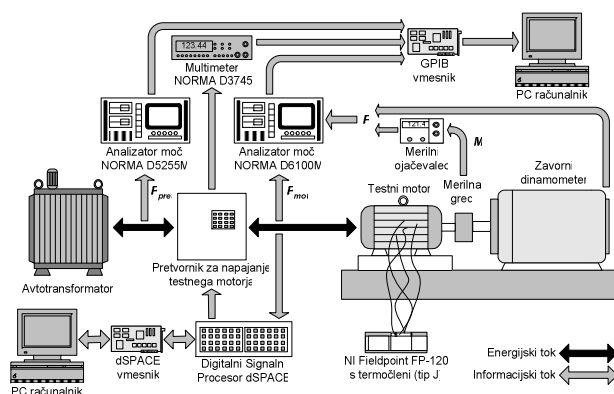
123.44

Multimeter
NORMA D3745

GPIB
vmesnik

PC računalnik

Analizator moč
NORMA D5255M

Analizator moč
NORMA D6100M

F

Merilni
ojačevalec

M

Zavorni
dinamometer

$F_{pre}$

$F_{mot}$

Testni motor

Merilna
greč

Avtotransformator

Pretvornik za napajanje
testnega motorja

PC računalnik

dSPACE
vmesnik

Digitalni Signalni
Procesor dSPACE

NI Fieldpoint FP-120
s termočleni (tip J)

Energijski tok

Informacijski tok